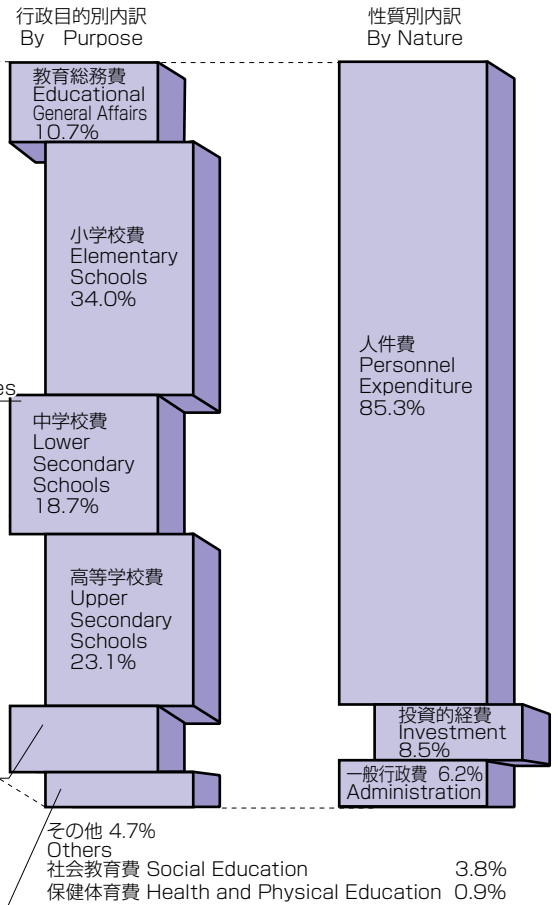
行政目的別内訳
By Purpose

性質別内訳
By Nature

教育総務費
Educational
General Affairs
10.7%

小学校費
Elementary
Schools
34.0%

es

中学校費
Lower
Secondary
Schools
18.7%

高等学校費
Upper
Secondary
Schools
23.1%

人件費
Personnel
Expenditure
85.3%

投資的経費
Investment
8.5%

一般行政費 6.2%
Administration

その他 4.7%
Others
社会教育費 Social Education 3.8%
保健体育費 Health and Physical Education 0.9%